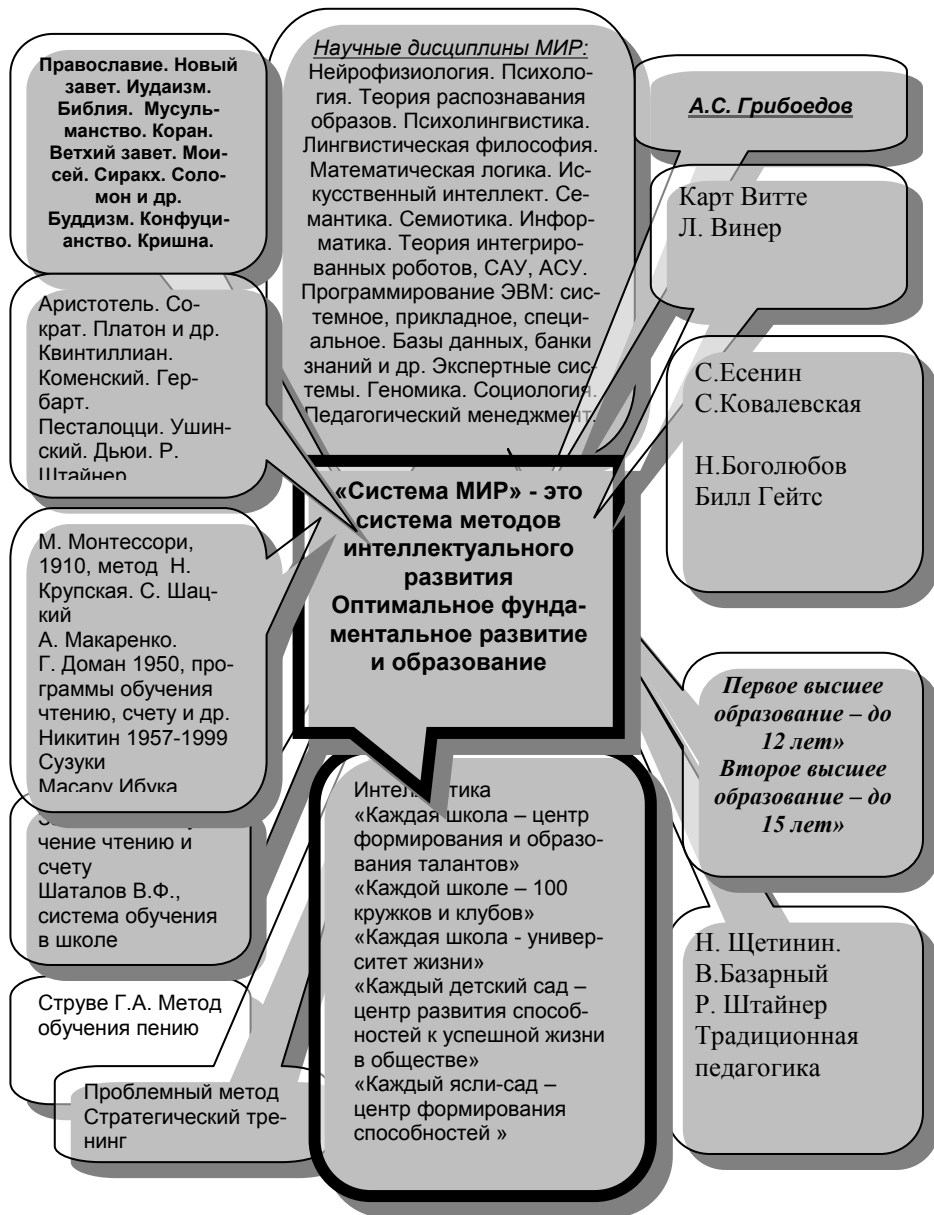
Православие. Новый завет. Иудаизм. Библия. Мусульманство. Коран. Ветхий завет. Моисей. Сиракх. Соломон и др. Буддизм. Конфуцианство. Кришна.

Научные дисциплины МИР: Нейрофизиология. Психология. Теория распознавания образов. Психолингвистика. Лингвистическая философия. Математическая логика. Искусственный интеллект. Семантика. Семиотика. Информатика. Теория интегрированных роботов, САУ, АСУ. Программирование ЭВМ: системное, прикладное, специальное. Базы данных, банки знаний и др. Экспертные системы. Геномика. Социология. Педагогический менеджмент.

А.С. Грибоедов

Карт Витте
Л. Винер

Аристотель. Сократ. Платон и др. Квинтиллиан. Коменский. Гербарт. Песталоцци. Ушинский. Дьюи. Р. Штайнер

С.Есенин
С.Ковалевская

Н.Боголюбов
Билл Гейтс

«Система МИР» - это система методов интеллектуального развития Оптимальное фундаментальное развитие и образование

М. Монтессори, 1910, метод Н. Крупская. С. Шацкий
А. Макаренко.
Г. Доман 1950, программы обучения чтению, счету и др.
Никитин 1957-1999
Сузуки
Масару Ибука

Первое высшее образование – до 12 лет»
Второе высшее образование – до 15 лет»

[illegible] чение чтению и счету
Шаталов В.Ф., система обучения в школе

Интел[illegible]тика
«Каждая школа – центр формирования и образования талантов»
«Каждой школе – 100 кружков и клубов»
«Каждая школа - университет жизни»
«Каждый детский сад – центр развития способностей к успешной жизни в обществе»
«Каждый ясли-сад – центр формирования способностей »

Н. Щетинин.
В.Базарный
Р. Штайнер
Традиционная педагогика

Струве Г.А. Метод обучения пению

Проблемный метод
Стратегический тренинг